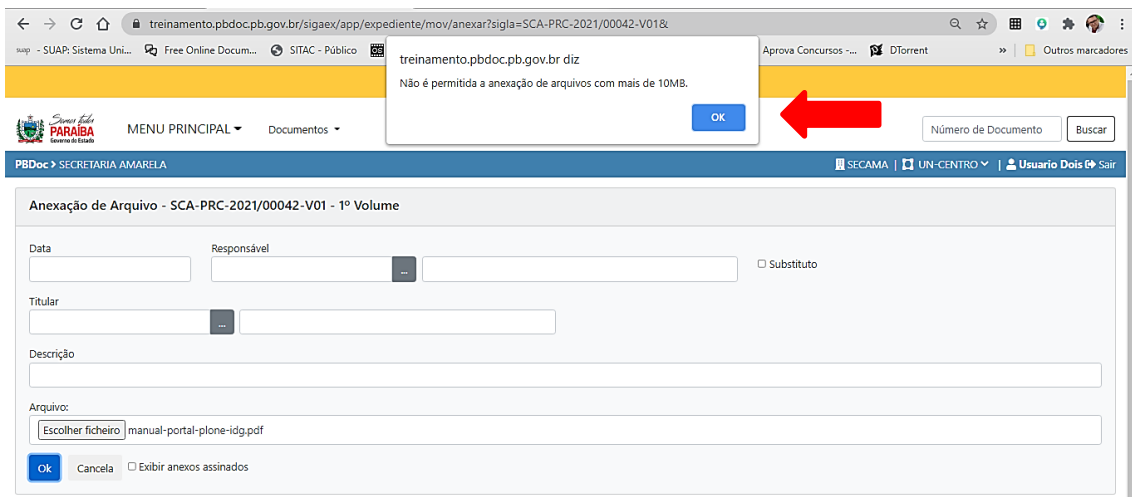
treinamento.pbdoc.pb.gov.br/sigaex/app/expediente/mov/anexar?sigla=SCA-PRC-2021/00042-V01&

suap - SUAP: Sistema Uni... Free Online Docum... SITAC - Público Aprova Concursos -... DTorrent » Outros marcadores

treinamento.pbdoc.pb.gov.br diz

Não é permitida a anexação de arquivos com mais de 10MB.

OK

Somos todos PARAÍBA Governo do Estado

MENU PRINCIPAL Documentos

Número de Documento Buscar

PBDoc > SECRETARIA AMARELA

SECAMA | UN-CENTRO | Usuario Dois Sair

Anexação de Arquivo - SCA-PRC-2021/00042-V01 - 1º Volume

Data

Responsável

...

Substituto

Titular

...

Descrição

Arquivo:

Escolher ficheiro manual-portal-plone-idg.pdf

Ok Cancela Exibir anexos assinados